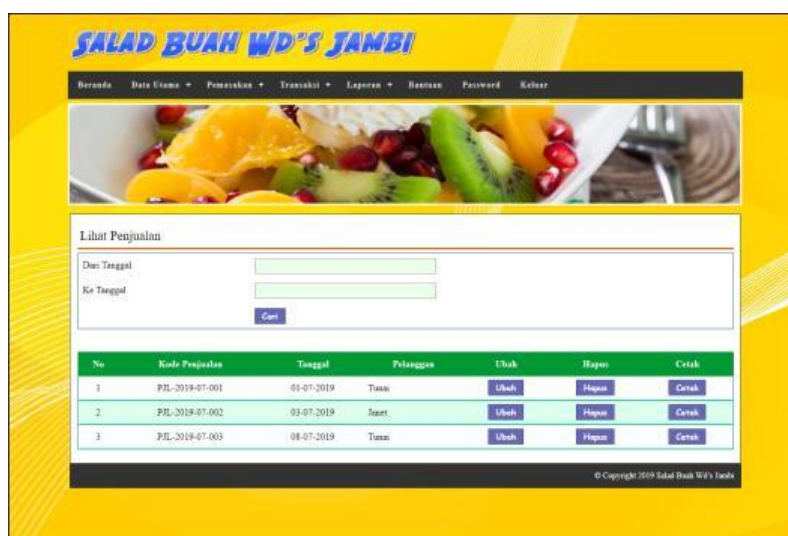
SALAD BUAH WD'S JAMBI

Beranda Data Utama + Pemasukan + Transaksi + Laporan + Bantuan Password Keluar

Lihat Penjualan

Dari Tanggal

Ke Tanggal

Cari

| No | Kode Penjualan | Tanggal | Pelanggan | Ubah | Hapus | Cetak |
|---|---|---|---|---|---|---|
| 1 | PJL-2019-07-001 | 01-07-2019 | Tuan | Ubah | Hapus | Cetak |
| 2 | PJL-2019-07-002 | 03-07-2019 | Janet | Ubah | Hapus | Cetak |
| 3 | PJL-2019-07-003 | 08-07-2019 | Tuan | Ubah | Hapus | Cetak |

© Copyright 2019 Salad Buah Wd's Jambi